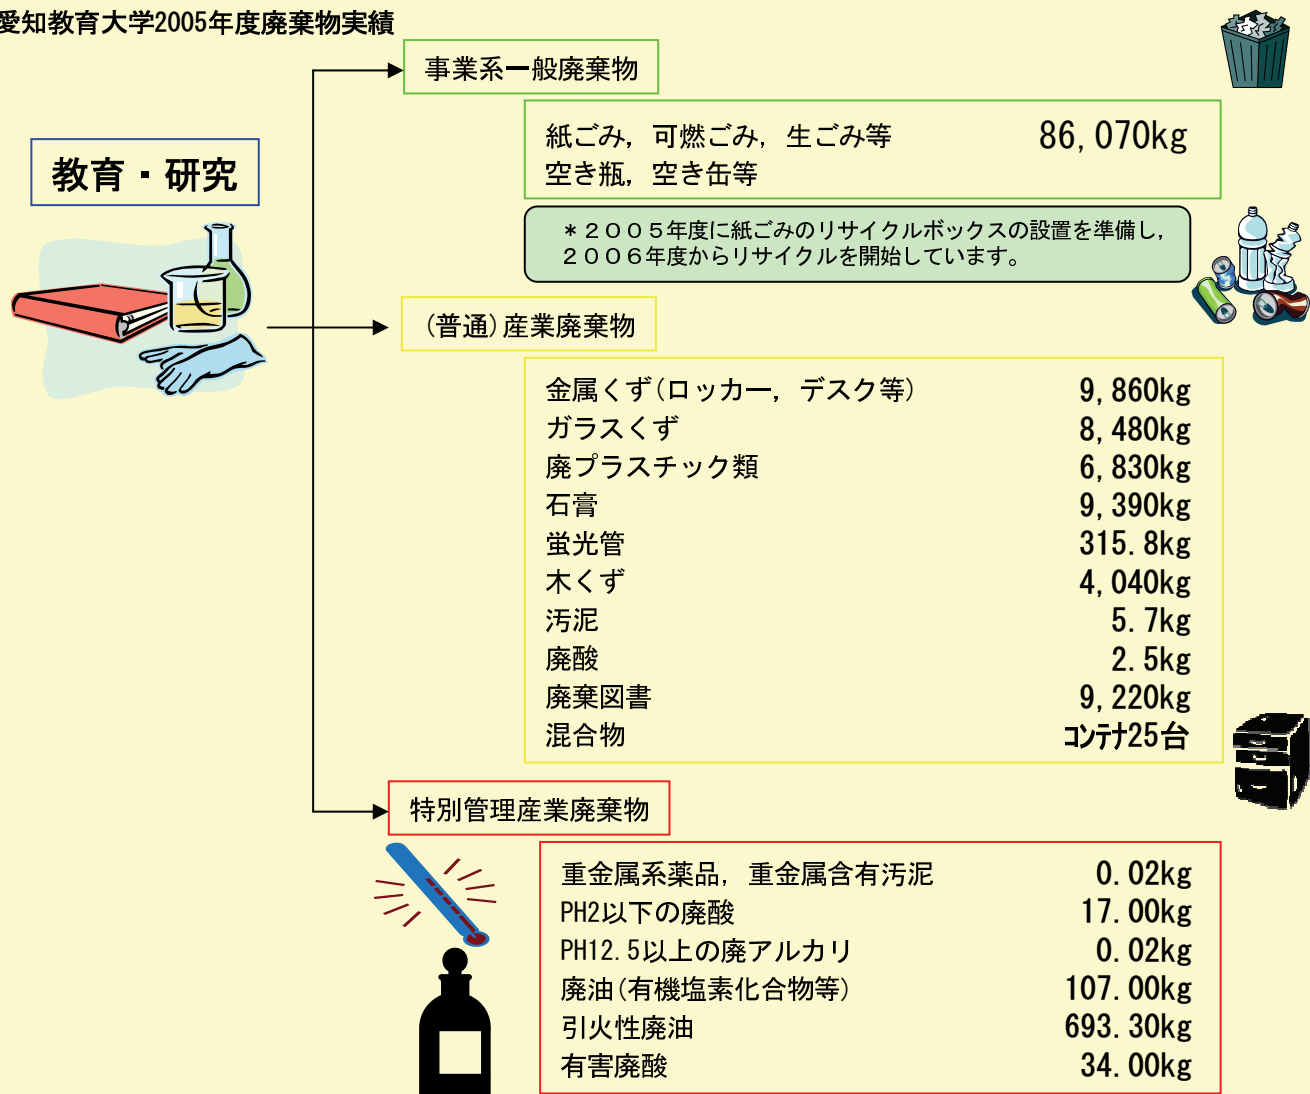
愛知教育大学2005年度廃棄物実績

教育・研究

事業系一般廃棄物

紙ごみ，可燃ごみ，生ごみ等
空き瓶，空き缶等

86,070kg

＊２００５年度に紙ごみのリサイクルボックスの設置を準備し，２００６年度からリサイクルを開始しています。

（普通）産業廃棄物

| | |
|---|---|
| 金属くず（ロッカー，デスク等） | 9,860kg |
| ガラスくず | 8,480kg |
| 廃プラスチック類 | 6,830kg |
| 石膏 | 9,390kg |
| 蛍光管 | 315.8kg |
| 木くず | 4,040kg |
| 汚泥 | 5.7kg |
| 廃酸 | 2.5kg |
| 廃棄図書 | 9,220kg |
| 混合物 | コンテナ25台 |

特別管理産業廃棄物

| | |
|---|---|
| 重金属系薬品，重金属含有汚泥 | 0.02kg |
| PH2以下の廃酸 | 17.00kg |
| PH12.5以上の廃アルカリ | 0.02kg |
| 廃油（有機塩素化合物等） | 107.00kg |
| 引火性廃油 | 693.30kg |
| 有害廃酸 | 34.00kg |